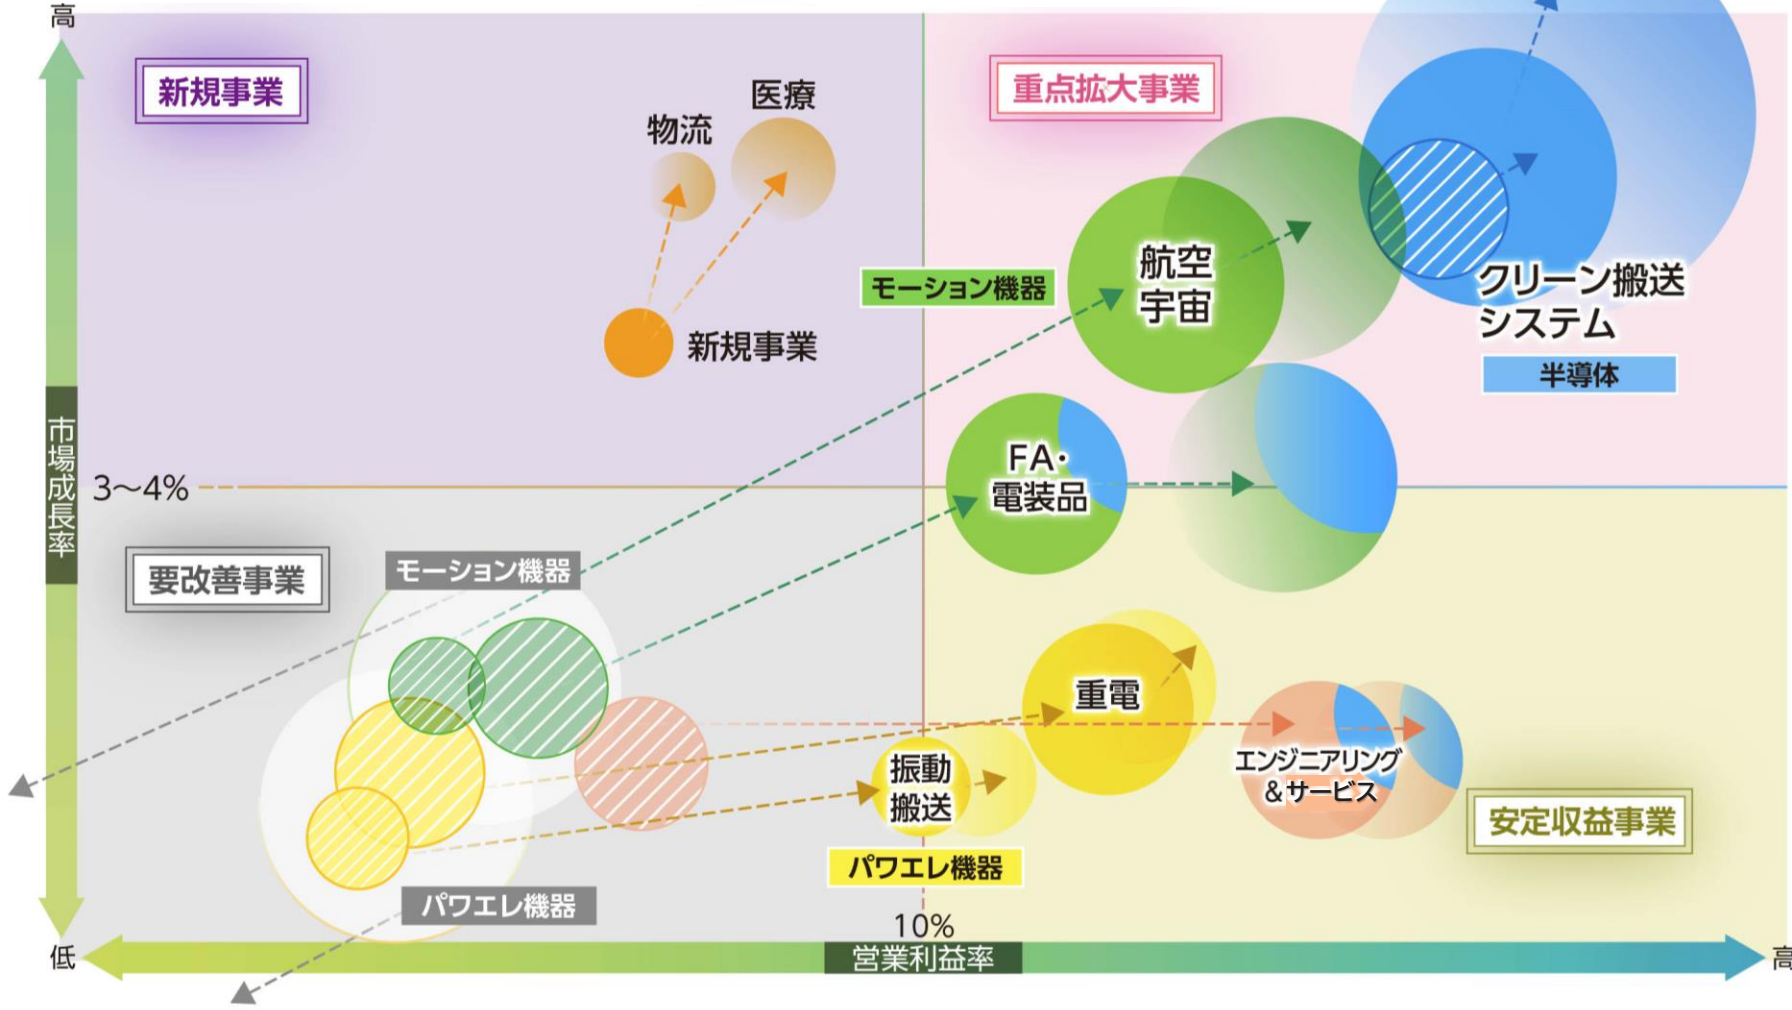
高

新規事業

物流

医療

新規事業

重点拡大事業

モーション機器

航空宇宙

クリーン搬送システム

半導体

市場成長率

3〜4%

FA・電装品

要改善事業

モーション機器

重電

振動搬送

エンジニアリング＆サービス

安定収益事業

パワエレ機器

パワエレ機器

10%

低

営業利益率

高